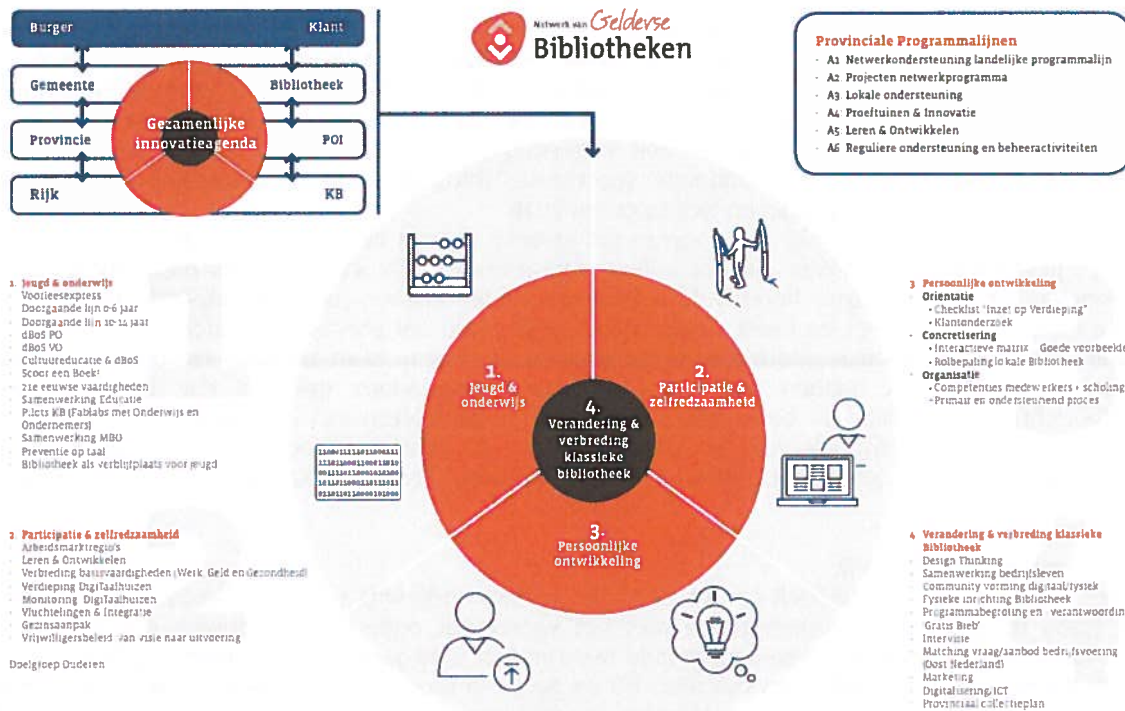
Burger

Klant

Gemeente

Bibliotheek

Provincie

POI

Rijk

KB

Gezamenlijke innovatieagenda

Netwerk van Gelderse Bibliotheken

Provinciale Programmalijnen
- A1 Netwerkondersteuning landelijke programmalijn
- A2 Projecten netwerkprogramma
- A3 Lokale ondersteuning
- A4 Proeftuinen & Innovatie
- A5 Leren & Ontwikkelen
- A6 Reguliere ondersteuning en beheeractiviteiten

1 Jeugd & onderwijs
- Voorleesexpress
- Doorgaande lijn 0-6 jaar
- Doorgaande lijn 10-14 jaar
- dBoS PO
- dBoS VO
- Cultuureducatie & dBoS
- Scoor een Boek!
- 21e eeuwse vaardigheden
- Samenwerking Educatie
- Pilots KB (Fablabs met Onderwijs en Ondernemers)
- Samenwerking MBO
- Preventie op taal
- Bibliotheek als verblijfplaats voor jeugd

2 Participatie & zelfredzaamheid
- Arbeidsmarktregio's
- Leren & Ontwikkelen
- Verbreding basisvaardigheden (Werk, Geld en Gezondheid)
- Verdieping Digitaalhuizen
- Monitoring Digitaalhuizen
- Vluchtelingen & Integratie
- Gezinsaanpak
- Vrijwilligersbeleid: van visie naar uitvoering

Doelgroep Ouderen

1. Jeugd & onderwijs

2. Participatie & zelfredzaamheid

4. Verandering & verbreding klassieke bibliotheek

3. Persoonlijke ontwikkeling

3 Persoonlijke ontwikkeling
Orientatie
• Checklist "Inzet op Verdieping"
• Klantonderzoek
Concretisering
• Interactieve matrix - Goede voorbeelden
• Rolbepaling lokale Bibliotheek
Organisatie
• Competenties medewerkers + scholing
• Primair en ondersteunend proces

4 Verandering & verbreding klassieke Bibliotheek
- Design Thinking
- Samenwerking bedrijfsleven
- Community vorming digitaal/fysiek
- Fysieke inrichting Bibliotheek
- Programmabegroting en - verantwoording
- 'Gratis Bieb'
- Interviste
- Matching vraag/aanbod bedrijfsvoering (Oost Nederland)
- Marketing
- Digitalisering/ICT
- Provinciaal collectieplan